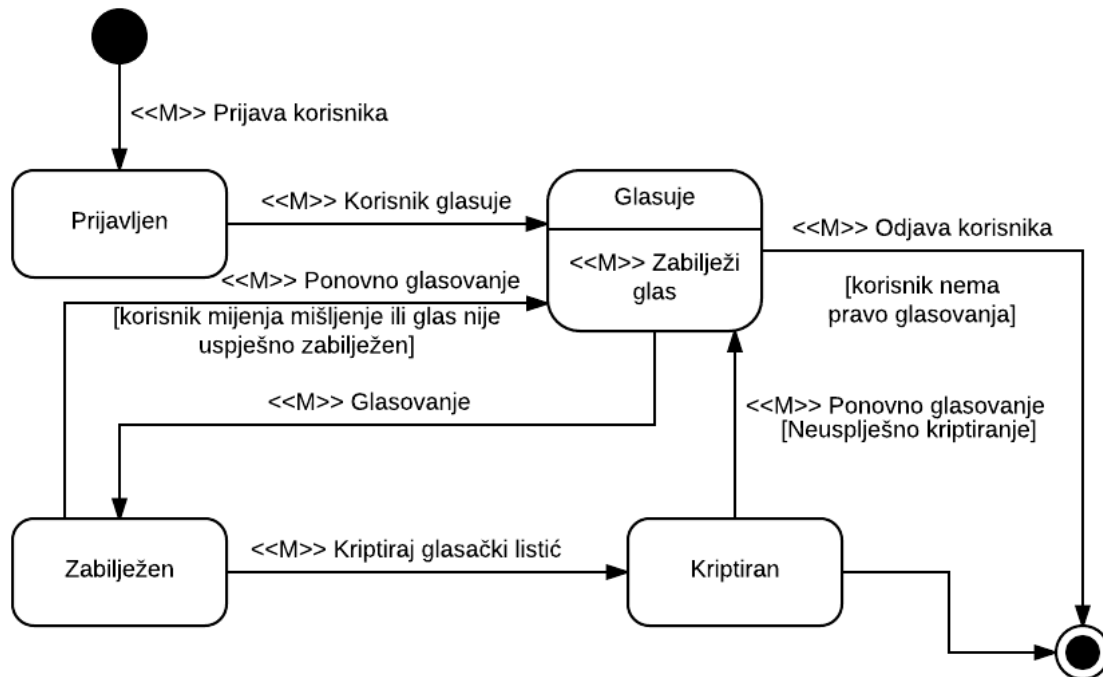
<<M>> Prijava korisnika

Prijavljen

<<M>> Korisnik glasuje

Glasuje

<<M>> Zabilježi glas

<<M>> Odjava korisnika

[korisnik nema pravo glasovanja]

<<M>> Ponovno glasovanje
[korisnik mijenja mišljenje ili glas nije uspješno zabilježen]

<<M>> Glasovanje

<<M>> Ponovno glasovanje
[Neusplješno kriptiranje]

Zabilježen

<<M>> Kriptiraj glasački listić

Kriptiran